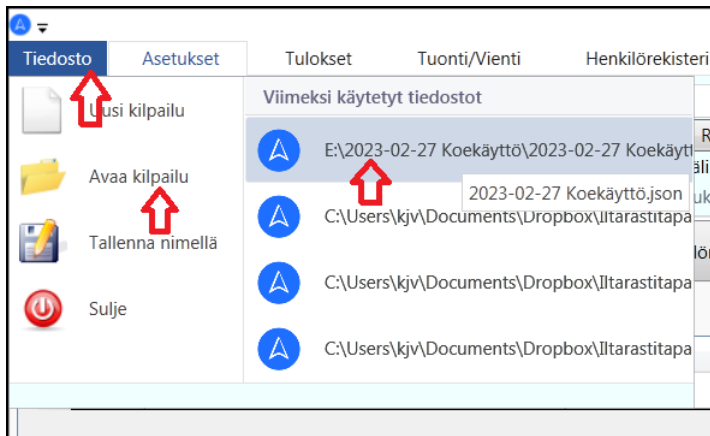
Tiedosto
Asetukset
Tulokset
Tuonti/Vienti
Henkilörekisteri

Uusi kilpailu
Avaa kilpailu
Tallenna nimellä
Sulje

Viimeksi käytetyt tiedostot
E:\2023-02-27 Koekäyttö\2023-02-27 Koekäytt
2023-02-27 Koekäyttö.json
C:\Users\kjv\Documents\Dropbox\Iltarastitapa
C:\Users\kjv\Documents\Dropbox\Iltarastitapa
C:\Users\kjv\Documents\Dropbox\Iltarastitapa